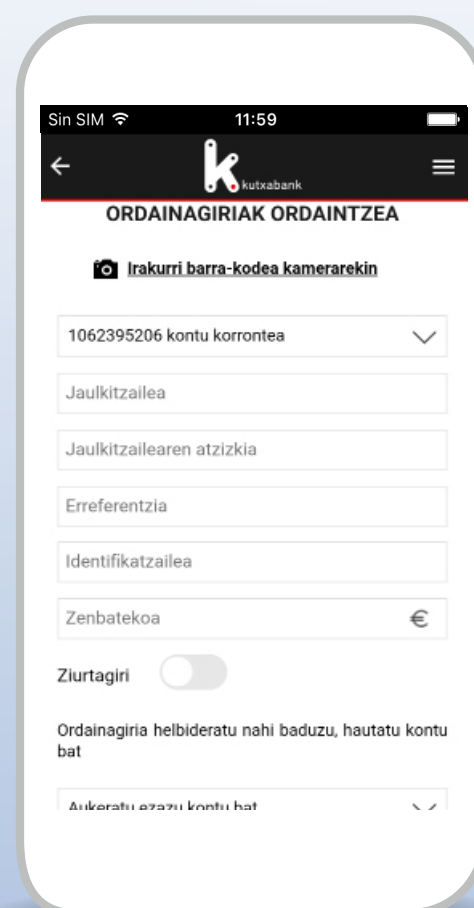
Sin SIM 11:59

kutxabank

ORDAINAGIRIAK ORDAINTZEA

Irakurri barra-kodea kamerarekin

1062395206 kontu korrontea

Jaulkitzailea

Jaulkitzailearen atzizkia

Erreferentzia

Identifikatzailea

Zenbatekoa €

Ziurtagiri

Ordainagiria helbideratu nahi baduzu, hautatu kontu bat

Aukeratu ezazu kontu bat